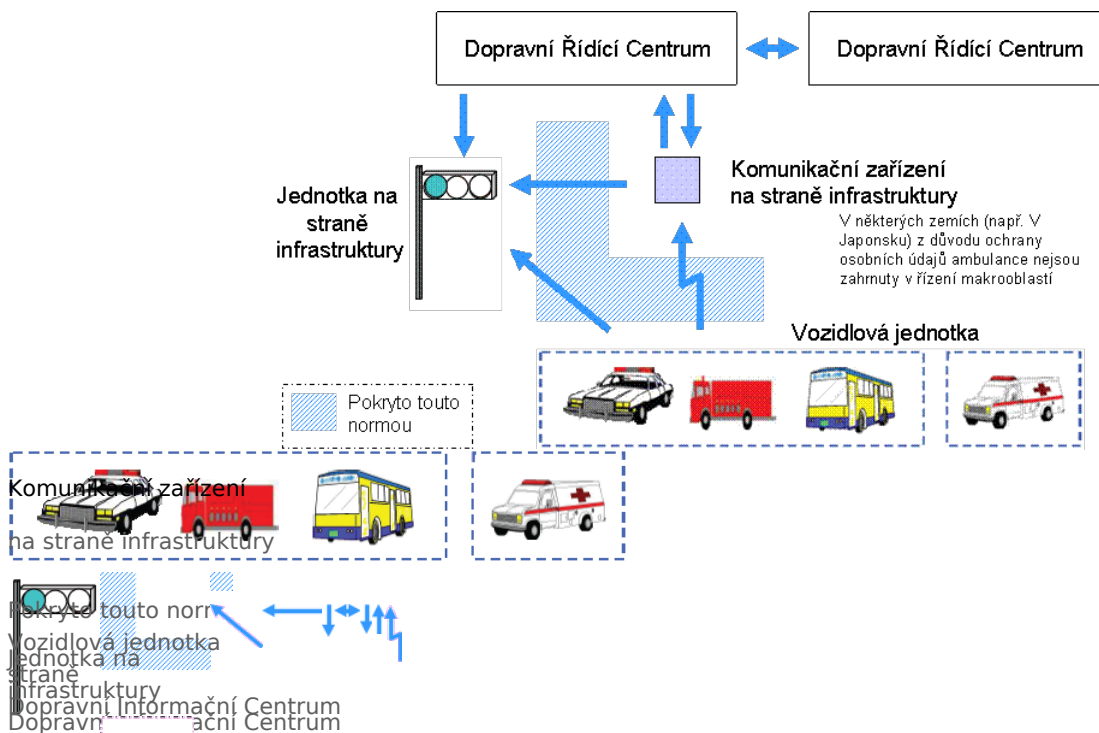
Dopravní Řídící Centrum

Dopravní Řídící Centrum

Jednotka na straně infrastruktury

Komunikační zařízení na straně infrastruktury

V některých zemích (např. V Japonsku) z důvodu ochrany osobních údajů ambulance nejsou zahrnuty v řízení makrooblastí

Vozidlová jednotka

Pokryto touto normou

Komunikační zařízení

na straně infrastruktury

Pokryto touto norm

Vozidlová jednotka

Jednotka na straně infrastruktury

Dopravní Informační Centrum

Dopravn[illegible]ační Centrum